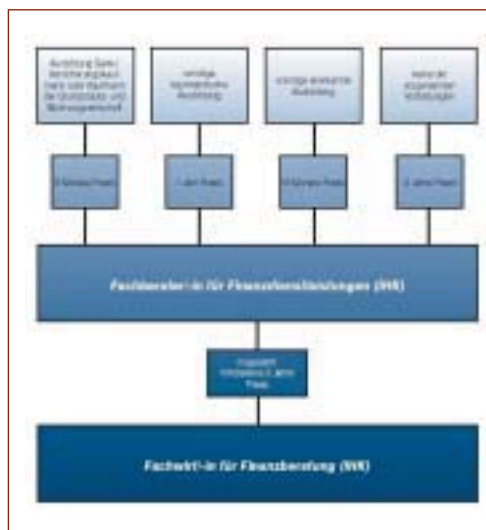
Ausbildung Bank-/ Versicherungskauf-mann oder Kaufmann der Grundstücks- und Wohnungswirtschaft

sonstige kaufmännische Ausbildung

sonstige anerkannte Ausbildung

keine der vorgenannten Vorbildungen

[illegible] Praxis

1 Jahr Praxis

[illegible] Praxis

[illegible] Jahre Praxis

Fachberater/-in für Finanzdienstleistungen (IHK)

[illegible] Jahre Praxis

Fachwirt/-in für Finanzberatung (IHK)